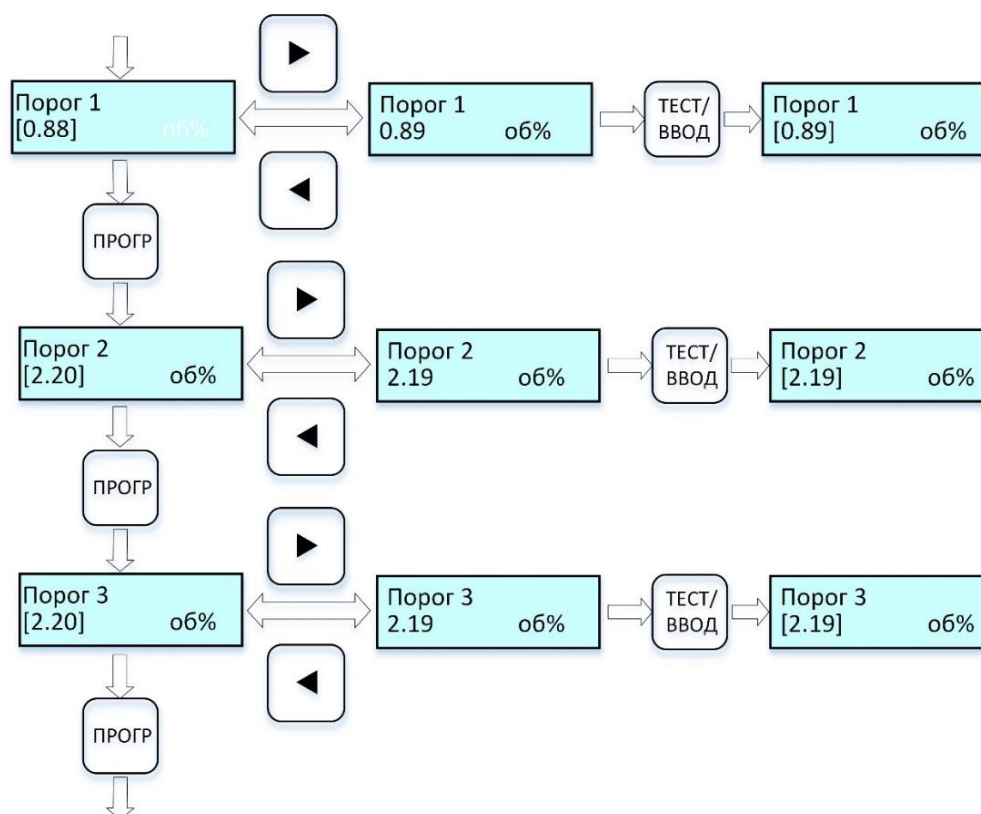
Порог 1
[0.88] об%

Порог 1
0.89 об%

ТЕСТ/ ВВОД

Порог 1
[0.89] об%

ПРОГР

Порог 2
[2.20] об%

Порог 2
2.19 об%

ТЕСТ/ ВВОД

Порог 2
[2.19] об%

ПРОГР

Порог 3
[2.20] об%

Порог 3
2.19 об%

ТЕСТ/ ВВОД

Порог 3
[2.19] об%

ПРОГР